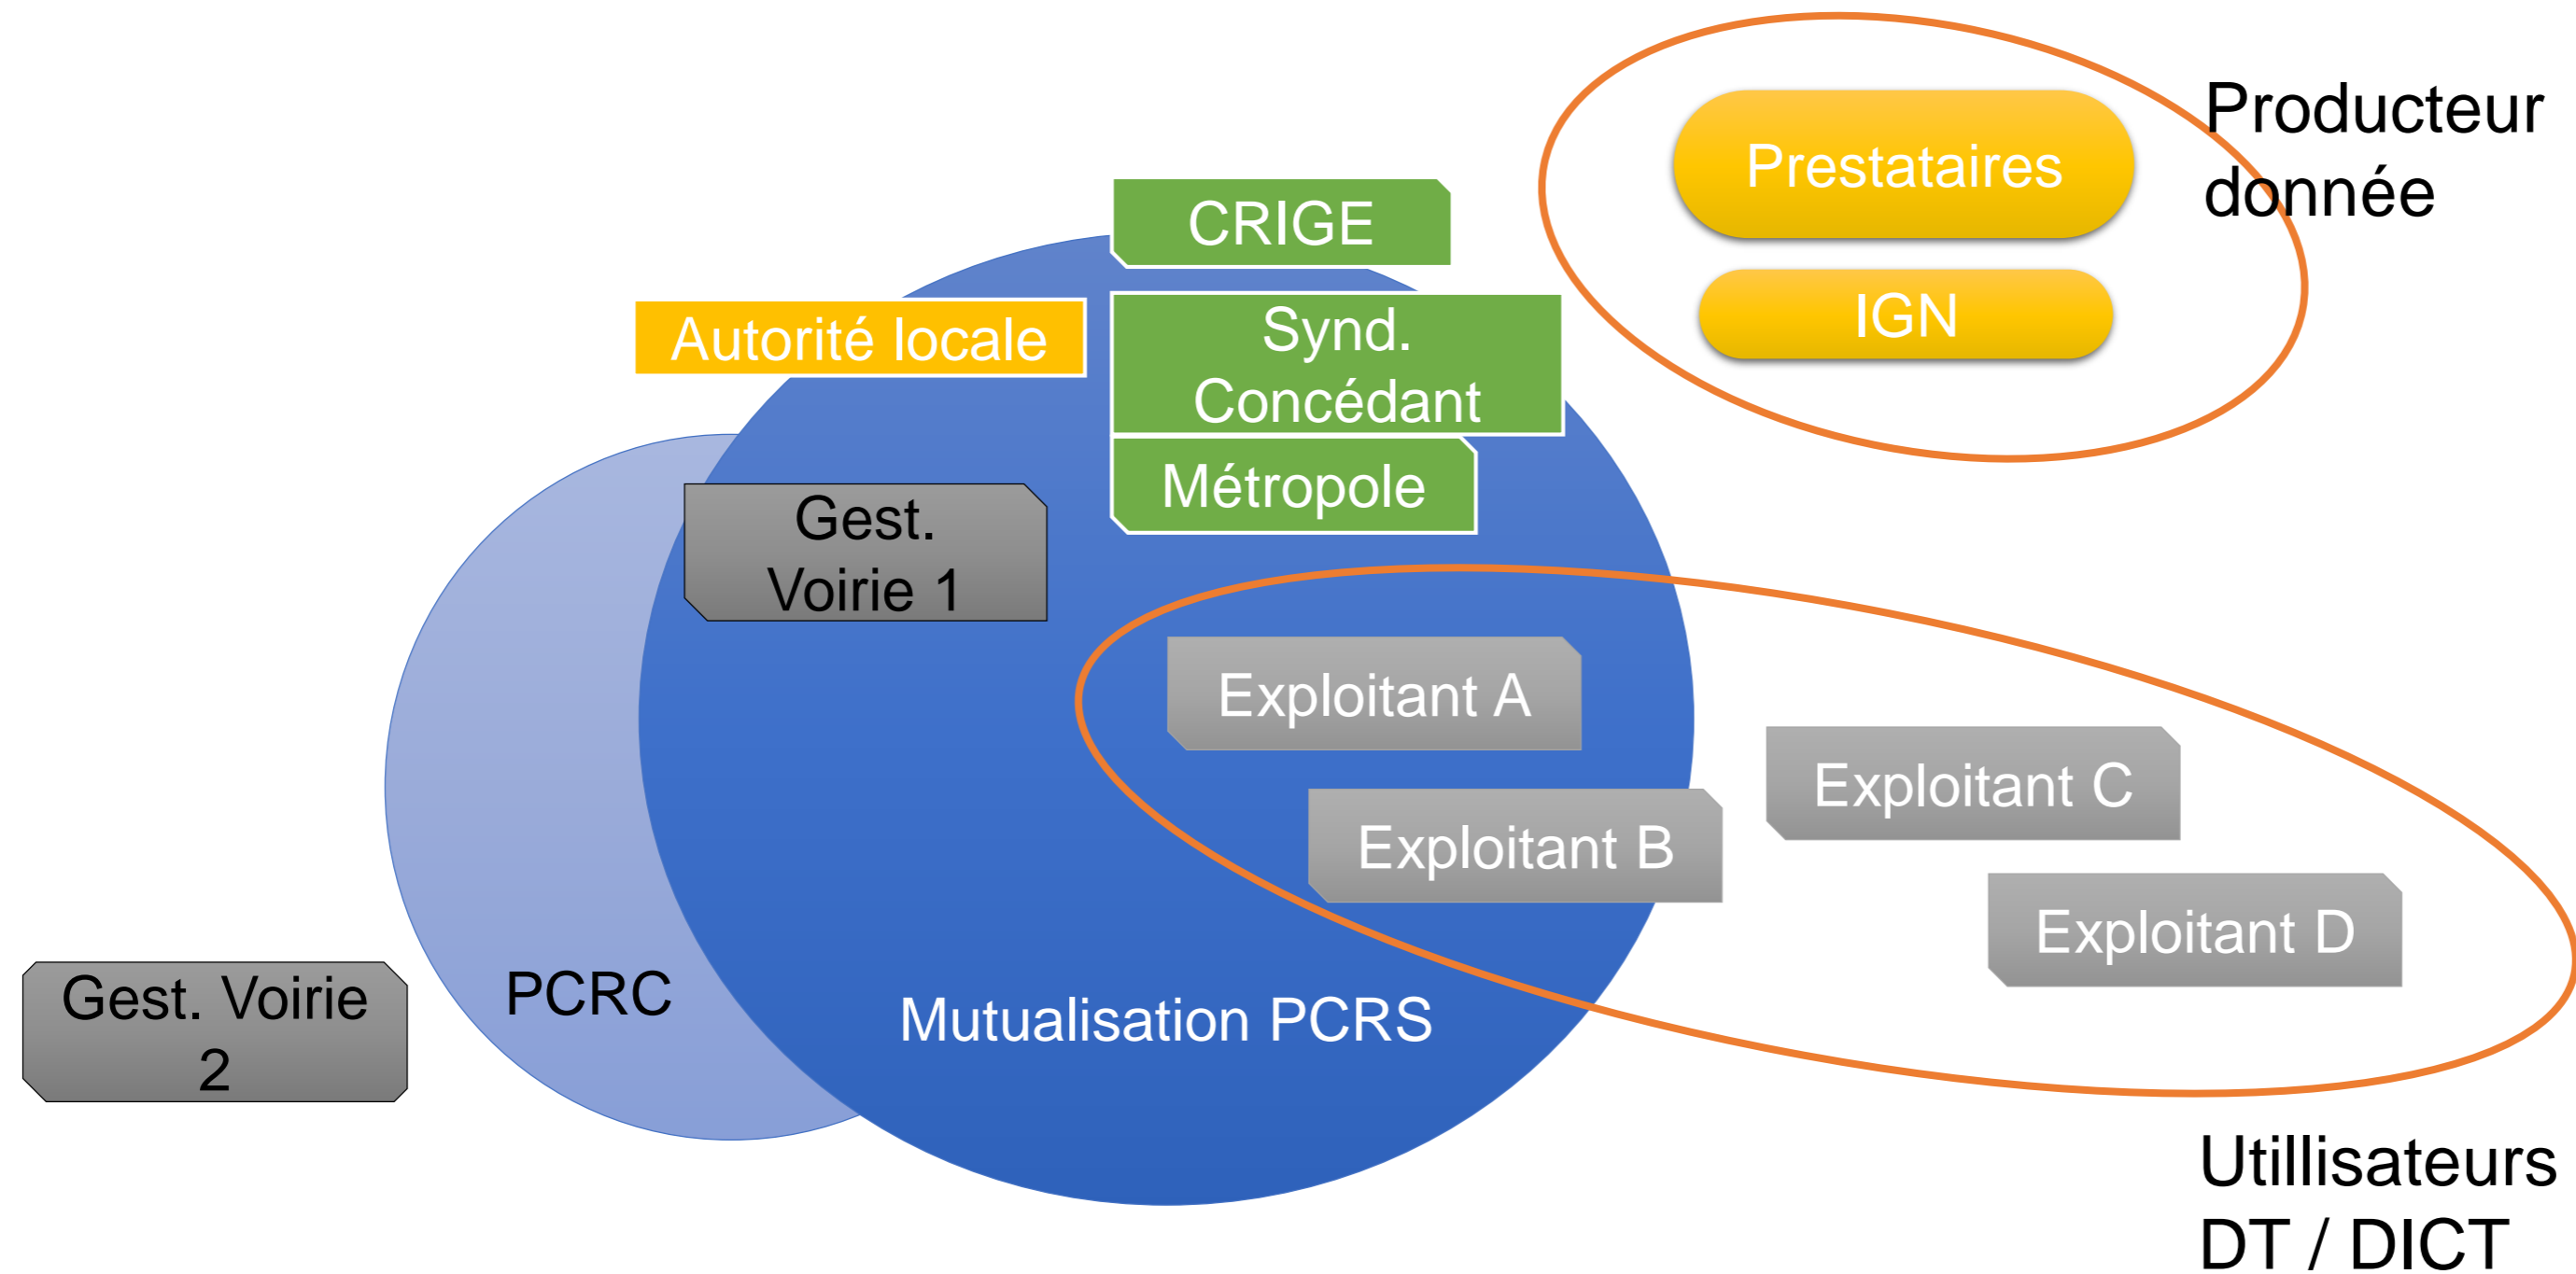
Prestataires

IGN

Producteur donnée

CRIGE

Autorité locale

Synd. Concédant

Métropole

Gest. Voirie 1

Exploitant A

Exploitant B

Exploitant C

Exploitant D

Gest. Voirie 2

PCRC

Mutualisation PCRS

Utillisateurs DT / DICT